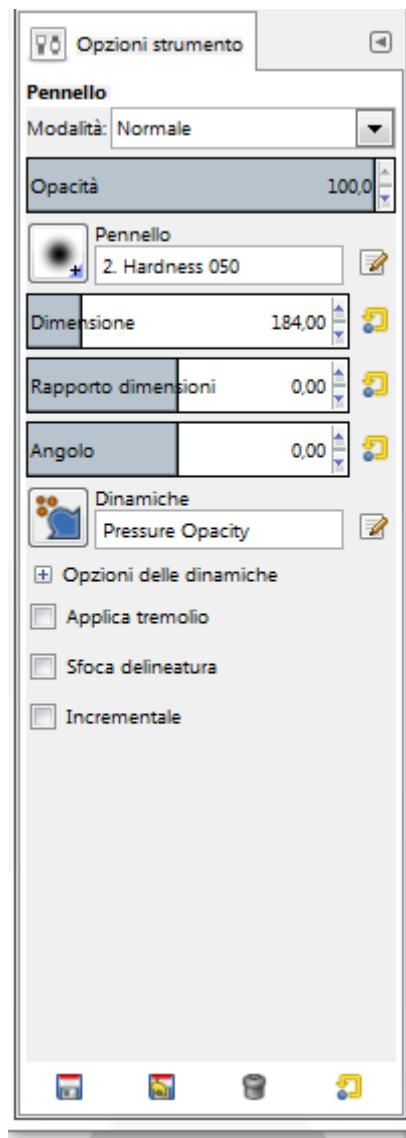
Opzioni strumento

Pennello

Modalità: Normale

Opacità 100,0

Pennello

2. Hardness 050

Dimensione 184,00

Rapporto dimensioni 0,00

Angolo 0,00

Dinamiche

Pressure Opacity

Opzioni delle dinamiche

Applica tremolio

Sfoca delineatura

Incrementale